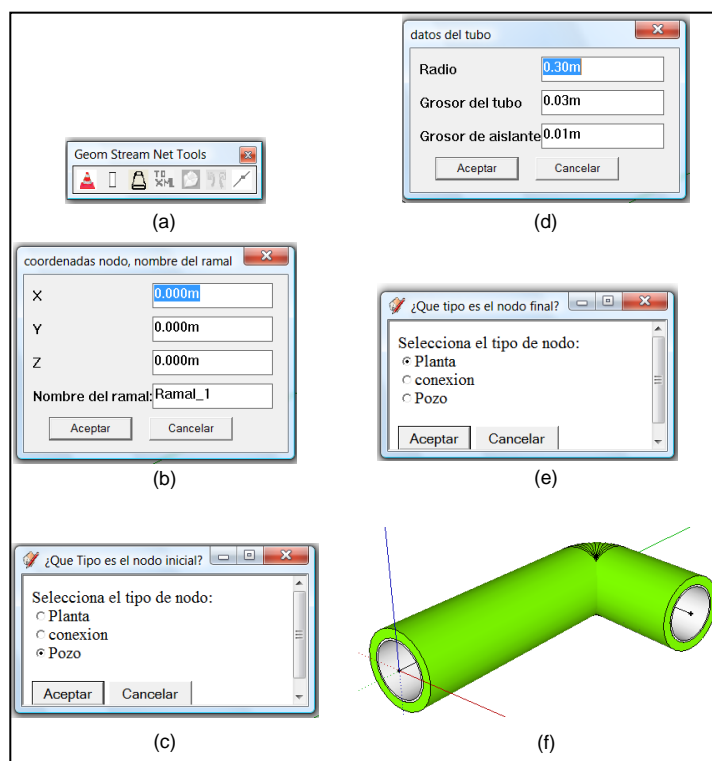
Geom Stream Net Tools

(a)

coordenadas nodo, nombre del ramal

X 0.000m

Y 0.000m

Z 0.000m

Nombre del ramal: Ramal_1

Aceptar Cancelar

(b)

¿Que Tipo es el nodo inicial?

Selecciona el tipo de nodo:
Planta
conexion
Pozo

Aceptar Cancelar

(c)

datos del tubo

Radio 0.30m

Grosor del tubo 0.03m

Grosor de aislante 0.01m

Aceptar Cancelar

(d)

¿Que tipo es el nodo final?

Selecciona el tipo de nodo:
Planta
conexion
Pozo

Aceptar Cancelar

(e)

(f)